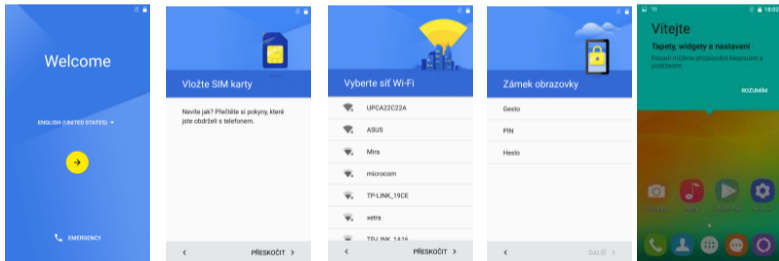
Welcome

ENGLISH (UNITED STATES)

EMERGENCY

Vložte SIM karty

Nevíte jak? Přečtěte si pokyny, které jste obdrželi s telefonem.

‹ PŘESKOČIT ›

Vyberte síť Wi-Fi

UPCA22C22A

ASUS

Mira

microcom

TP-LINK_19CE

xetra

TP-LINK_1A16

‹ PŘESKOČIT ›

Zámek obrazovky

Gesto

PIN

Heslo

‹ DALŠÍ ›

19:07

Vítejte

Tapety, widgety a nastavení

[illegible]

ROZUMÍM